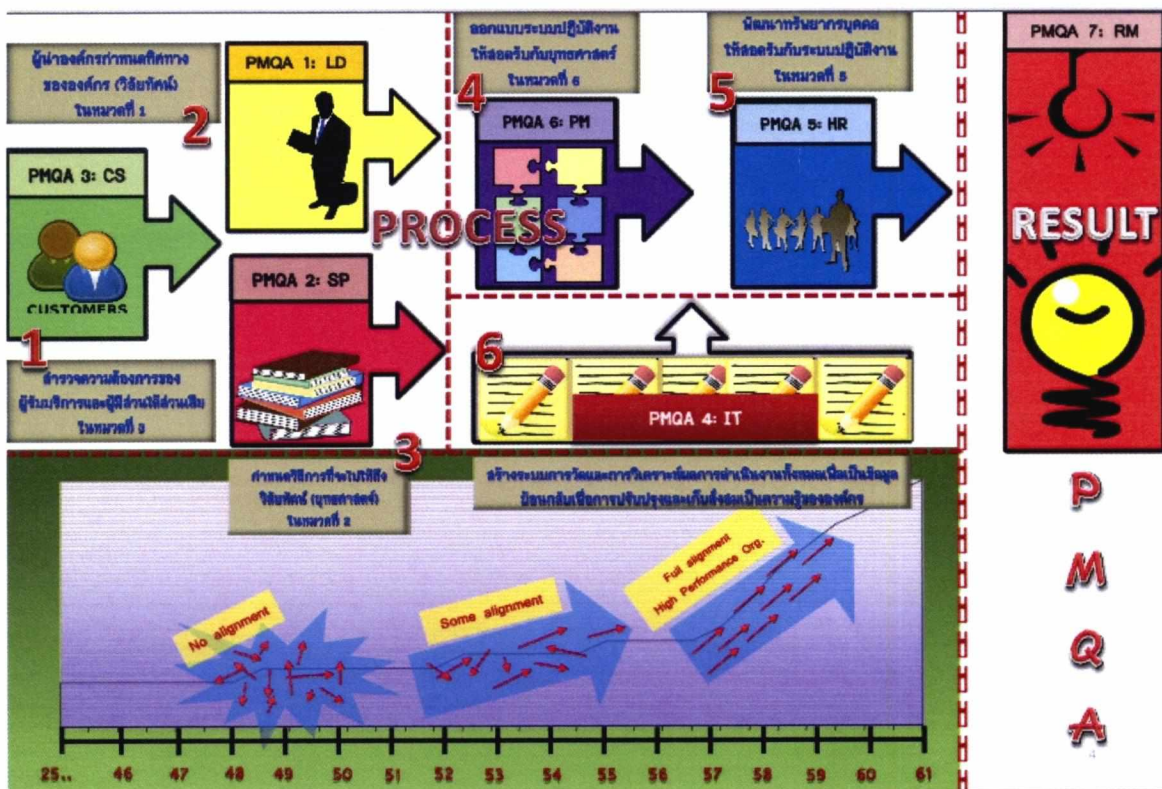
ผู้นำองค์กรกำหนดทิศทางขององค์กร (วิสัยทัศน์) ในหมวดที่ 1

2

PMQA 1: LD

ออกแบบระบบปฏิบัติงานให้สอดรับกับยุทธศาสตร์ ในหมวดที่ 6

4

PMQA 6: PM

พัฒนาทรัพยากรบุคคลให้สอดรับกับระบบปฏิบัติงาน ในหมวดที่ 5

5

PMQA 5: HR

PMQA 7: RM

RESULT

PMQA 3: CS

CUSTOMERS

PROCESS

PMQA 2: SP

1

สำรวจความต้องการของผู้รับบริการและผู้มีส่วนได้ส่วนเสีย ในหมวดที่ 3

6

PMQA 4: IT

3

กำหนดวิธีการที่จะไปให้ถึงวิสัยทัศน์ (ยุทธศาสตร์) ในหมวดที่ 2

สร้างระบบการวัดและการวิเคราะห์ผลการดำเนินงานทั้งหมดเพื่อเป็นข้อมูลป้อนกลับเพื่อการปรับปรุงและเก็บสั่งสมเป็นความรู้ขององค์กร

No alignment

Some alignment

Full alignment High Performance Org.

25.. 46 47 48 49 50 51 52 53 54 55 56 57 58 59 60 61

P M Q A

4